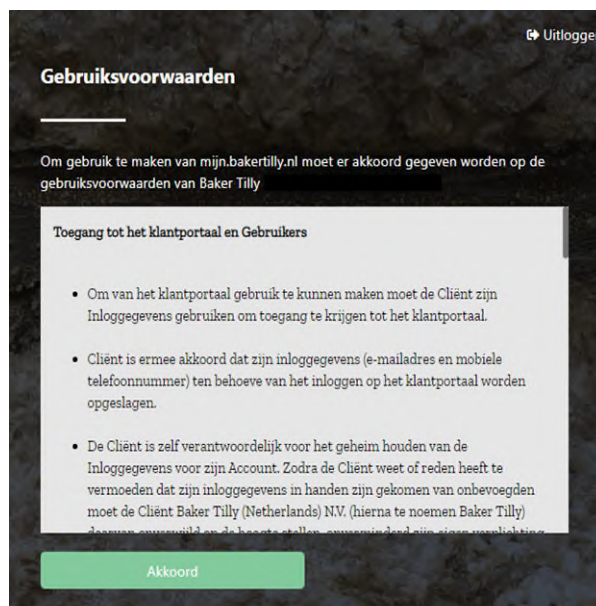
Uitlogge

Gebruiksvoorwaarden

Om gebruik te maken van mijn.bakertilly.nl moet er akkoord gegeven worden op de gebruiksvoorwaarden van Baker Tilly

Toegang tot het klantportaal en Gebruikers

- Om van het klantportaal gebruik te kunnen maken moet de Cliënt zijn Inloggegevens gebruiken om toegang te krijgen tot het klantportaal.

- Cliënt is ermee akkoord dat zijn inloggegevens (e-mailadres en mobiele telefoonnummer) ten behoeve van het inloggen op het klantportaal worden opgeslagen.

- De Cliënt is zelf verantwoordelijk voor het geheim houden van de Inloggegevens voor zijn Account. Zodra de Cliënt weet of reden heeft te vermoeden dat zijn inloggegevens in handen zijn gekomen van onbevoegden moet de Cliënt Baker Tilly (Netherlands) N.V. (hierna te noemen Baker Tilly) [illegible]

Akkoord